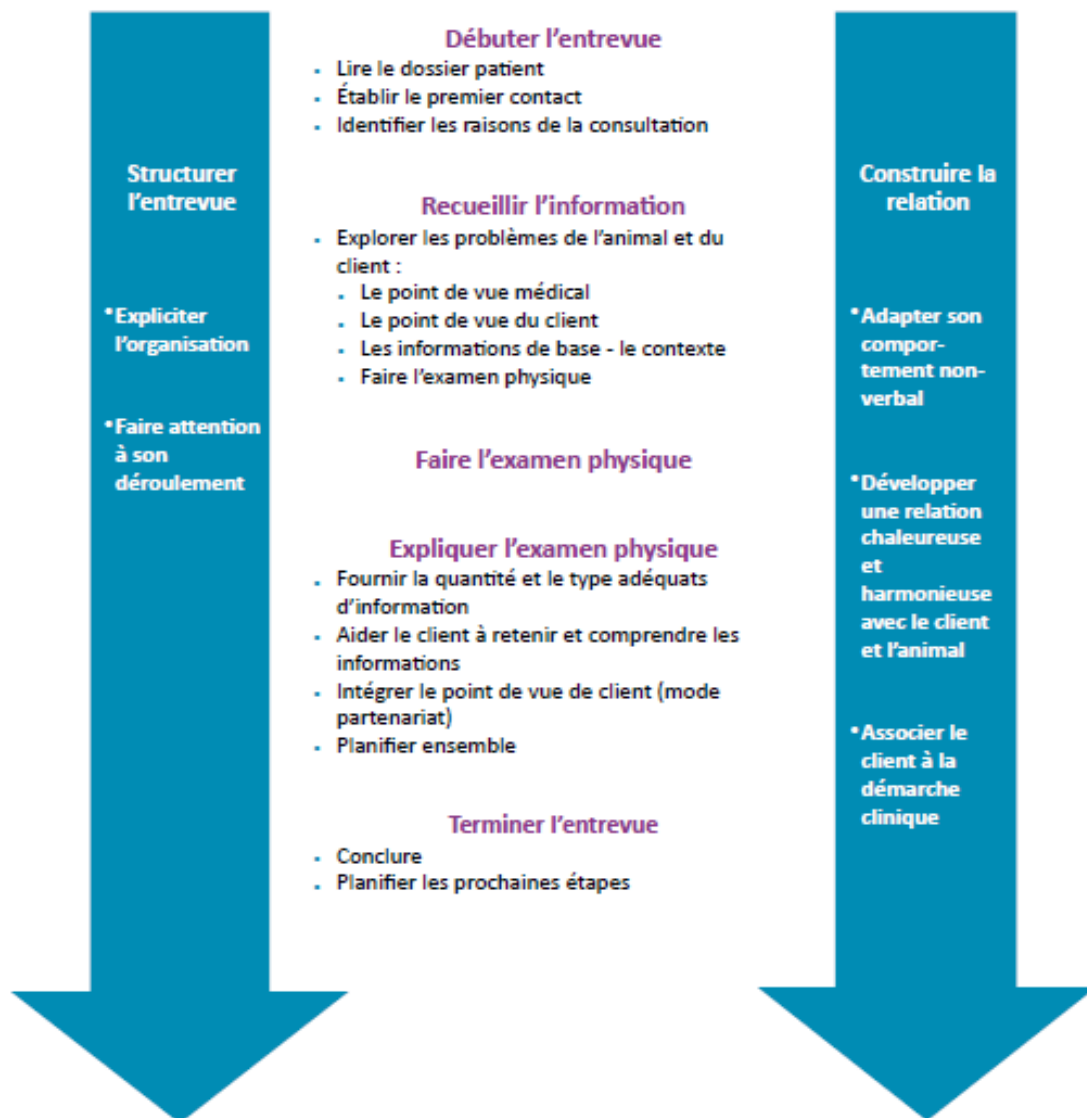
Structurer l'entrevue

• Expliciter l'organisation

• Faire attention à son déroulement

Débuter l'entrevue
- Lire le dossier patient
- Établir le premier contact
- Identifier les raisons de la consultation

Recueillir l'information
- Explorer les problèmes de l'animal et du client :
  - Le point de vue médical
  - Le point de vue du client
  - Les informations de base - le contexte
  - Faire l'examen physique

Faire l'examen physique

Expliquer l'examen physique
- Fournir la quantité et le type adéquats d'information
- Aider le client à retenir et comprendre les informations
- Intégrer le point de vue de client (mode partenariat)
- Planifier ensemble

Terminer l'entrevue
- Conclure
- Planifier les prochaines étapes

Construire la relation

• Adapter son comportement non-verbal

• Développer une relation chaleureuse et harmonieuse avec le client et l'animal

• Associer le client à la démarche clinique